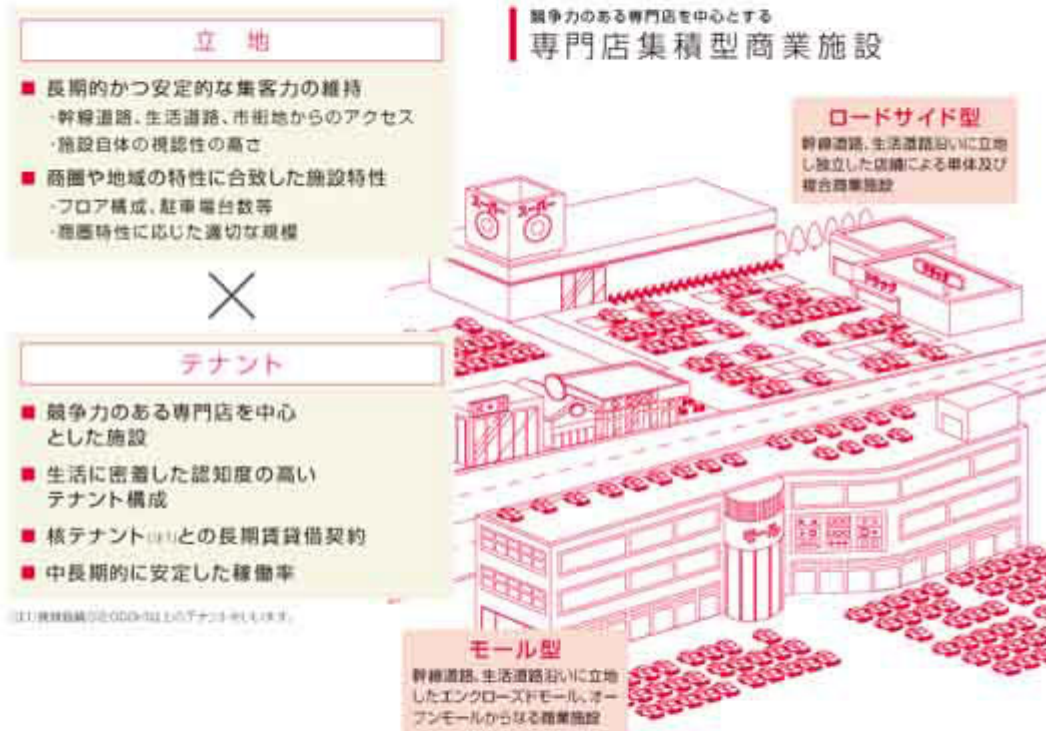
立　地

■ 長期的かつ安定的な集客力の維持
・幹線道路、生活道路、市街地からのアクセス
・施設自体の視認性の高さ

■ 商圏や地域の特性に合致した施設特性
・フロア構成、駐車場台数等
・商圏特性に応じた適切な規模

×

テナント

■ 競争力のある専門店を中心とした施設

■ 生活に密着した認知度の高いテナント構成

■ 核テナント(注1)との長期賃貸借契約

■ 中長期的に安定した稼働率

(注1) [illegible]

競争力のある専門店を中心とする
専門店集積型商業施設

ロードサイド型
幹線道路、生活道路沿いに立地し独立した店舗による単体及び複合商業施設

スーパー
スーパー
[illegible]
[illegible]
モール

モール型
幹線道路、生活道路沿いに立地したエンクローズドモール、オープンモールからなる商業施設